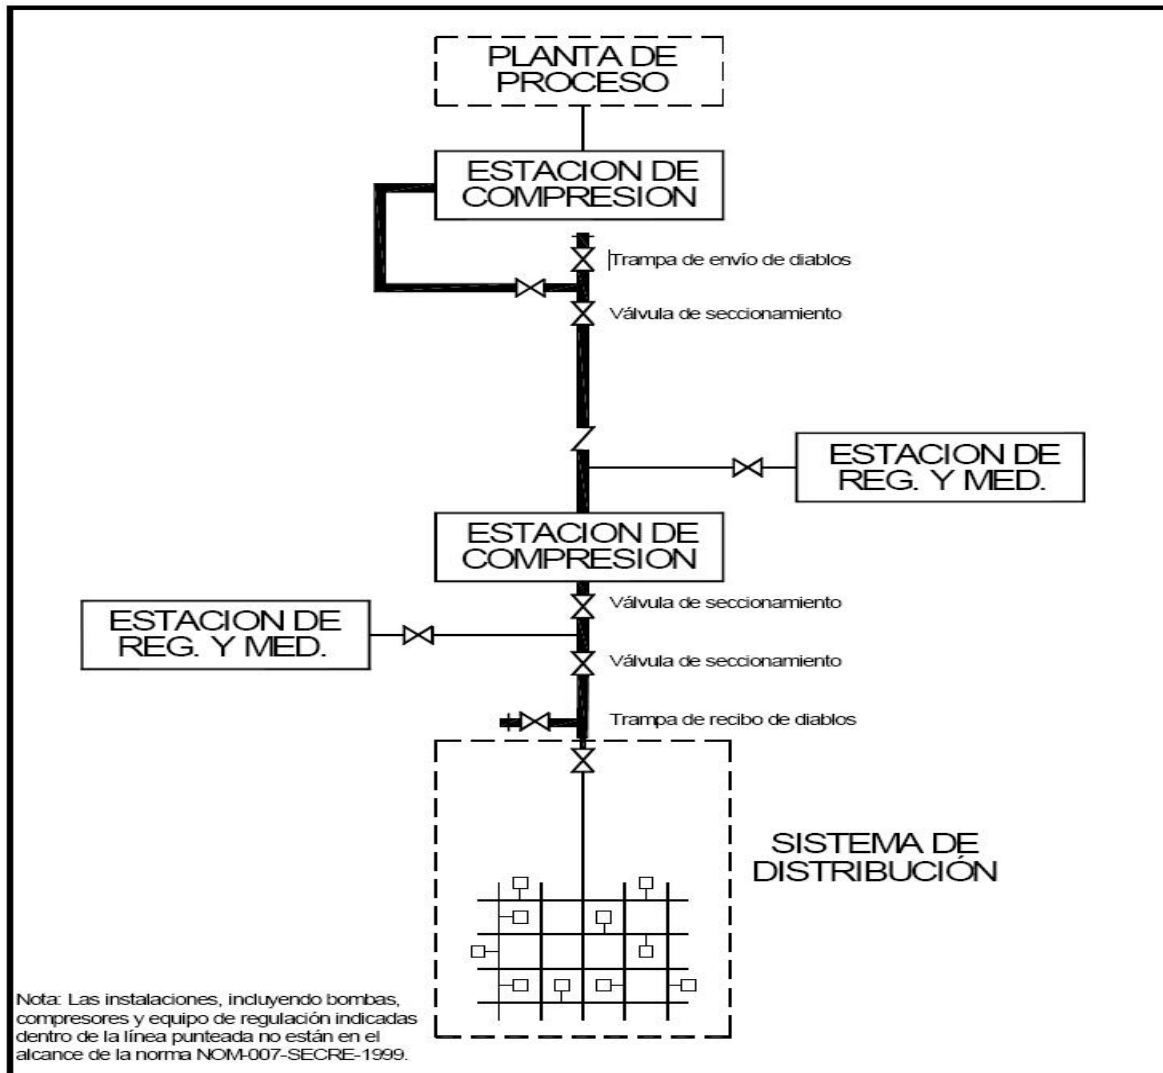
PLANTA DE PROCESO

ESTACION DE COMPRESION

Trampa de envío de diablos

Válvula de seccionamiento

ESTACION DE REG. Y MED.

ESTACION DE COMPRESION

Válvula de seccionamiento

ESTACION DE REG. Y MED.

Válvula de seccionamiento

Trampa de recibo de diablos

SISTEMA DE DISTRIBUCIÓN

Nota: Las instalaciones, incluyendo bombas, compresores y equipo de regulación indicadas dentro de la línea punteada no están en el alcance de la norma NOM-007-SECRE-1999.